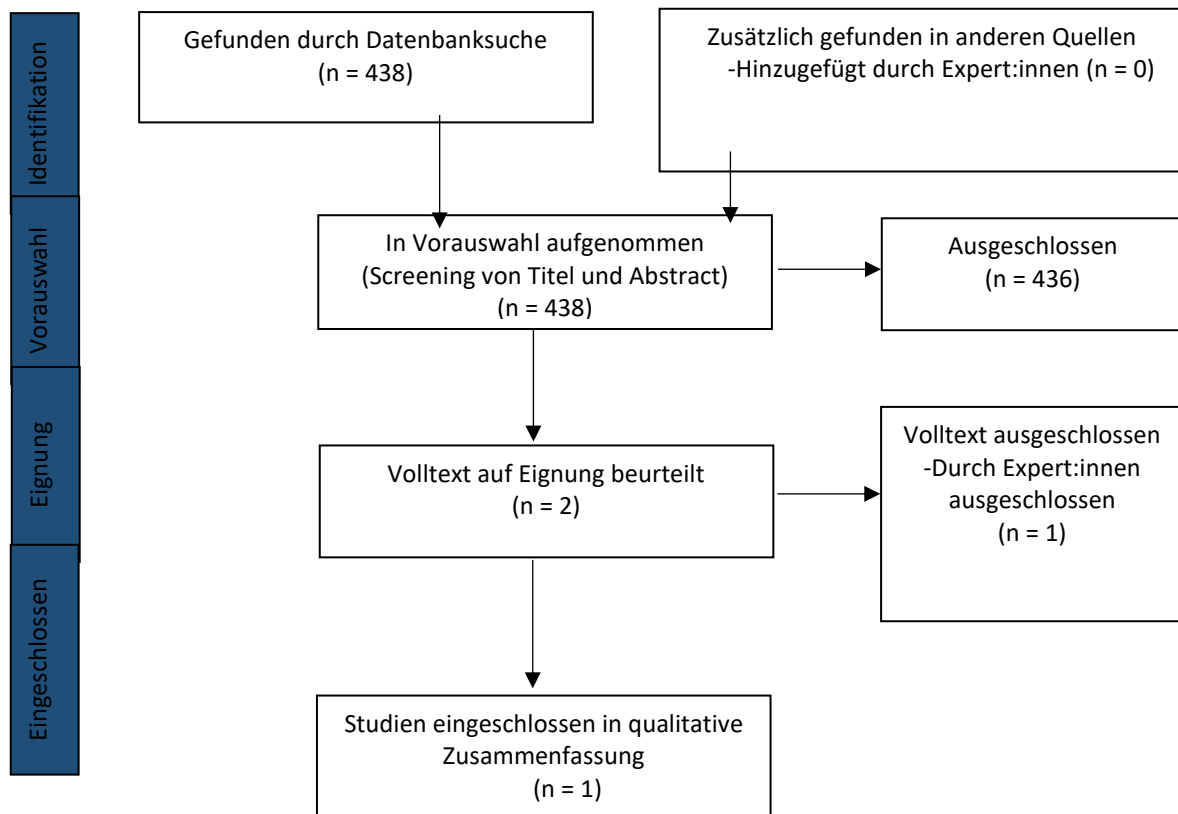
Identifikation

Gefunden durch Datenbanksuche
(n = 438)

Zusätzlich gefunden in anderen Quellen
-Hinzugefügt durch Expert:innen (n = 0)

Vorauswahl

In Vorauswahl aufgenommen
(Screening von Titel und Abstract)
(n = 438)

Ausgeschlossen
(n = 436)

Eignung

Volltext auf Eignung beurteilt
(n = 2)

Volltext ausgeschlossen
-Durch Expert:innen ausgeschlossen
(n = 1)

Eingeschlossen

Studien eingeschlossen in qualitative Zusammenfassung
(n = 1)